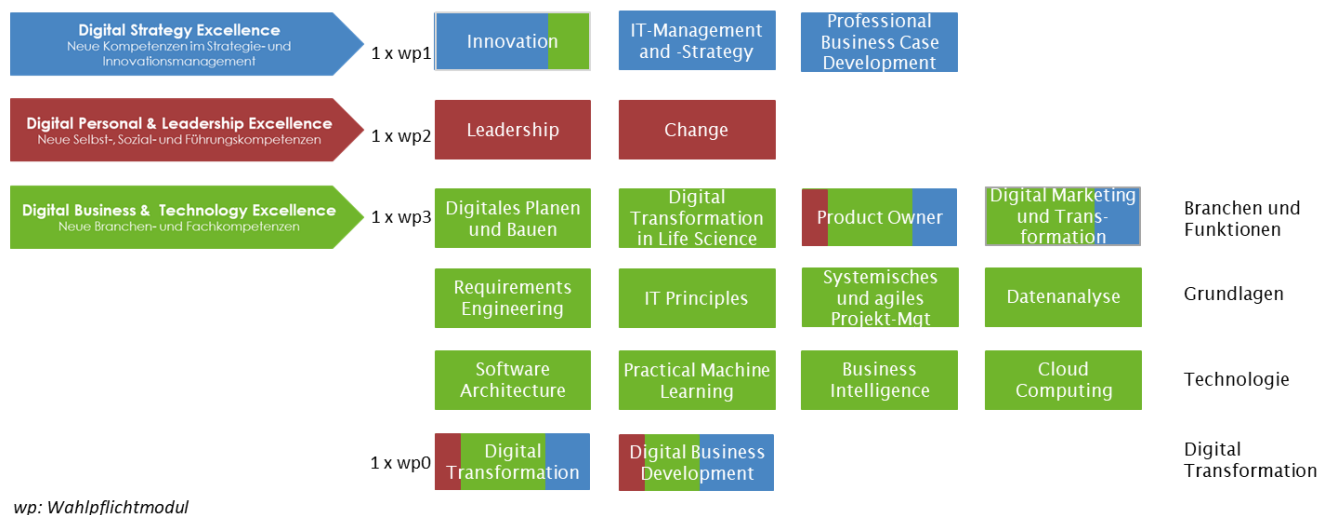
Digital Strategy Excellence
Neue Kompetenzen im Strategie- und Innovationsmanagement

1 x wp1

Innovation

IT-Management and -Strategy

Professional Business Case Development

Digital Personal & Leadership Excellence
Neue Selbst-, Sozial- und Führungskompetenzen

1 x wp2

Leadership

Change

Digital Business & Technology Excellence
Neue Branchen- und Fachkompetenzen

1 x wp3

Digitales Planen und Bauen

Digital Transformation in Life Science

Product Owner

Digital Marketing und Transformation

Branchen und Funktionen

Requirements Engineering

IT Principles

Systemisches und agiles Projekt-Mgt

Datenanalyse

Grundlagen

Software Architecture

Practical Machine Learning

Business Intelligence

Cloud Computing

Technologie

1 x wp0

Digital Transformation

Digital Business Development

Digital Transformation

wp: Wahlpflichtmodul